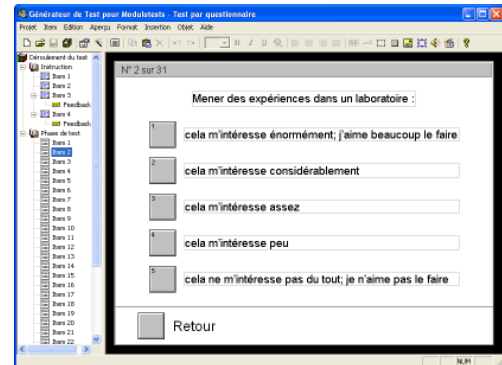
Générateur de Test pour Modulotests - Test par questionnaire

Projet Item Edition Aperçu Format Insertion Objet Aide

Déroulement du test
Instruction
Item 1
Item 2
Item 3
Feedback
Item 4
Feedback
Phase de test
Item 1
Item 2
Item 3
Item 4
Item 5
Item 6
Item 7
Item 8
Item 9
Item 10
Item 11
Item 12
Item 13
Item 14
Item 15
Item 16
Item 17
Item 18
Item 19
Item 20
Item 21
Item 22

N° 2 sur 31

Mener des expériences dans un laboratoire :

1
cela m'intéresse énormément; j'aime beaucoup le faire

2
cela m'intéresse considérablement

3
cela m'intéresse assez

4
cela m'intéresse peu

5
cela ne m'intéresse pas du tout; je n'aime pas le faire

Retour

NUM